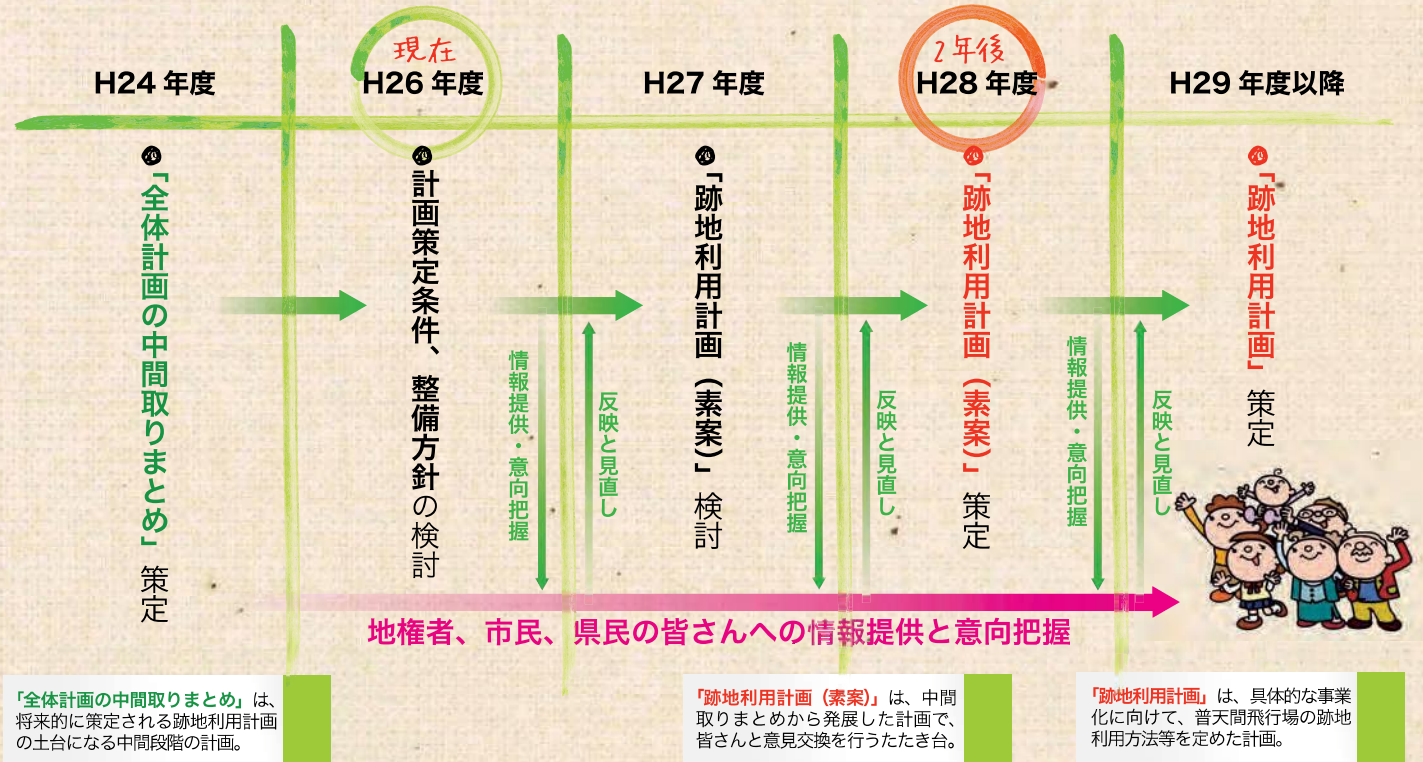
H24 年度

「全体計画の中間取りまとめ」策定

現在
H26 年度

計画策定条件、整備方針の検討

情報提供・意向把握

反映と見直し

H27 年度

「跡地利用計画（素案）」検討

情報提供・意向把握

反映と見直し

2年後
H28 年度

「跡地利用計画（素案）」策定

情報提供・意向把握

反映と見直し

H29 年度以降

「跡地利用計画」策定

地権者、市民、県民の皆さんへの情報提供と意向把握

「全体計画の中間取りまとめ」は、将来的に策定される跡地利用計画の土台になる中間段階の計画。

「跡地利用計画（素案）」は、中間取りまとめから発展した計画で、皆さんと意見交換を行うたたき台。

「跡地利用計画」は、具体的な事業化に向けて、普天間飛行場の跡地利用方法等を定めた計画。